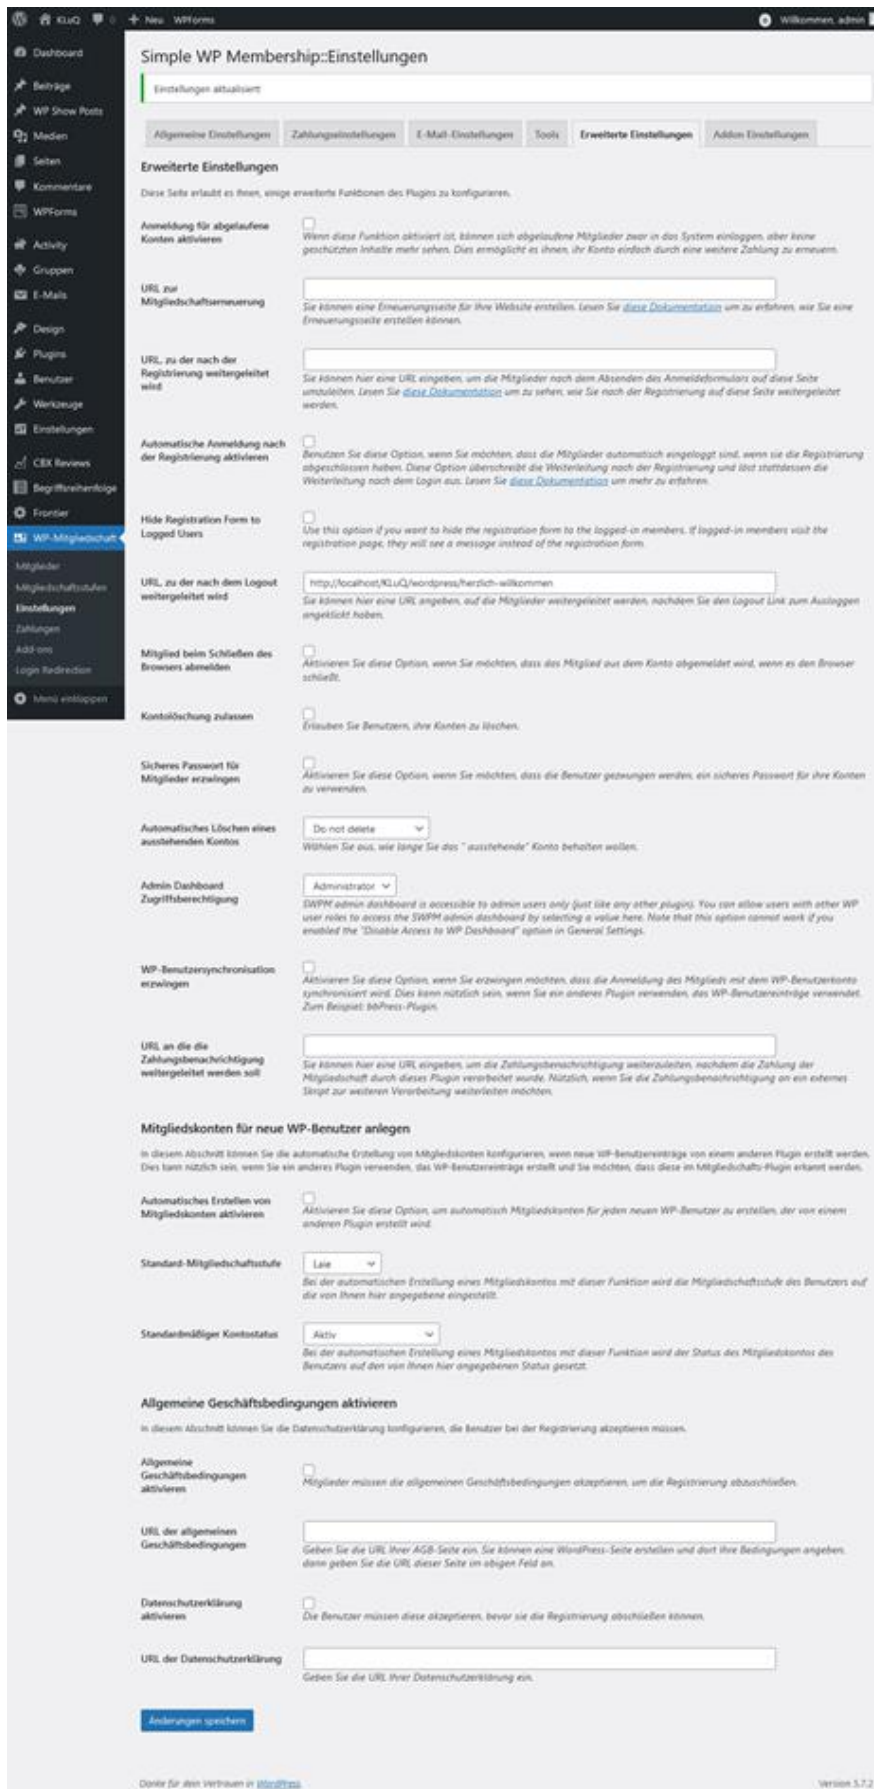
KLuQ 0 + Neu WPForms Willkommen, admin

Dashboard
Beiträge
WP Show Posts
Medien
Seiten
Kommentare
WPForms
Activity
Gruppen
E-Mails
Design
Plugins
Benutzer
Werkzeuge
Einstellungen
CBX Reviews
Begriffsreihenfolge
Frontier
WP-Mitgliedschaft
Mitglieder
Mitgliedschaftsstufen
Einstellungen
Zahlungen
Add-ons
Login Redirection
Menü einklappen

Simple WP Membership::Einstellungen

Einstellungen aktualisiert

Allgemeine Einstellungen | Zahlungseinstellungen | E-Mail-Einstellungen | Tools | Erweiterte Einstellungen | Addon Einstellungen

Erweiterte Einstellungen

Diese Seite erlaubt es Ihnen, einige erweiterte Funktionen des Plugins zu konfigurieren.

Anmeldung für abgelaufene Konten aktivieren
Wenn diese Funktion aktiviert ist, können sich abgelaufene Mitglieder zwar in das System einloggen, aber keine geschützten Inhalte mehr sehen. Dies ermöglicht es ihnen, ihr Konto einfach durch eine weitere Zahlung zu erneuern.

URL zur Mitgliedschaftserneuerung
Sie können eine Erneuerungsseite für Ihre Website erstellen. Lesen Sie diese Dokumentation um zu erfahren, wie Sie eine Erneuerungsseite erstellen können.

URL, zu der nach der Registrierung weitergeleitet wird
Sie können hier eine URL eingeben, um die Mitglieder nach dem Absenden des Anmeldeformulars auf diese Seite umzuleiten. Lesen Sie diese Dokumentation um zu sehen, wie Sie nach der Registrierung auf diese Seite weitergeleitet werden.

Automatische Anmeldung nach der Registrierung aktivieren
Benutzen Sie diese Option, wenn Sie möchten, dass die Mitglieder automatisch eingeloggt sind, wenn sie die Registrierung abgeschlossen haben. Diese Option überschreibt die Weiterleitung nach der Registrierung und löst stattdessen die Weiterleitung nach dem Login aus. Lesen Sie diese Dokumentation um mehr zu erfahren.

Hide Registration Form to Logged Users
Use this option if you want to hide the registration form to the logged-in members. If logged-in members visit the registration page, they will see a message instead of the registration form.

URL, zu der nach dem Logout weitergeleitet wird
http://localhost/KLuQ/wordpress/herzlich-willkommen
Sie können hier eine URL angeben, auf die Mitglieder weitergeleitet werden, nachdem Sie den Logout Link zum Ausloggen angeklickt haben.

Mitglied beim Schließen des Browsers abmelden
Aktivieren Sie diese Option, wenn Sie möchten, dass das Mitglied aus dem Konto abgemeldet wird, wenn es den Browser schließt.

Kontolöschung zulassen
Erlauben Sie Benutzern, ihre Konten zu löschen.

Sicheres Passwort für Mitglieder erzwingen
Aktivieren Sie diese Option, wenn Sie möchten, dass die Benutzer gezwungen werden, ein sicheres Passwort für ihre Konten zu verwenden.

Automatisches Löschen eines ausstehenden Kontos
Do not delete
Wählen Sie aus, wie lange Sie das " ausstehende" Konto behalten wollen.

Admin Dashboard Zugriffsberechtigung
Administrator
SWPM admin dashboard is accessible to admin users only (just like any other plugin). You can allow users with other WP user roles to access the SWPM admin dashboard by selecting a value here. Note that this option cannot work if you enabled the "Disable Access to WP Dashboard" option in General Settings.

WP-Benutzersynchronisation erzwingen
Aktivieren Sie diese Option, wenn Sie erzwingen möchten, dass die Anmeldung des Mitglieds mit dem WP-Benutzerkonto synchronisiert wird. Dies kann nützlich sein, wenn Sie ein anderes Plugin verwenden, das WP-Benutzereinträge verwendet. Zum Beispiel: bbPress-Plugin.

URL an die die Zahlungsbenachrichtigung weitergeleitet werden soll
Sie können hier eine URL eingeben, um die Zahlungsbenachrichtigung weiterzuleiten, nachdem die Zahlung der Mitgliedschaft durch dieses Plugin verarbeitet wurde. Nützlich, wenn Sie die Zahlungsbenachrichtigung an ein externes Skript zur weiteren Verarbeitung weiterleiten möchten.

Mitgliedskonten für neue WP-Benutzer anlegen

In diesem Abschnitt können Sie die automatische Erstellung von Mitgliedskonten konfigurieren, wenn neue WP-Benutzereinträge von einem anderen Plugin erstellt werden. Dies kann nützlich sein, wenn Sie ein anderes Plugin verwenden, das WP-Benutzereinträge erstellt und Sie möchten, dass diese im Mitgliedschafts-Plugin erkannt werden.

Automatisches Erstellen von Mitgliedskonten aktivieren
Aktivieren Sie diese Option, um automatisch Mitgliedskonten für jeden neuen WP-Benutzer zu erstellen, der von einem anderen Plugin erstellt wird.

Standard-Mitgliedschaftsstufe
Laie
Bei der automatischen Erstellung eines Mitgliedskontos mit dieser Funktion wird die Mitgliedschaftsstufe des Benutzers auf die von Ihnen hier angegebene eingestellt.

Standardmäßiger Kontostatus
Aktiv
Bei der automatischen Erstellung eines Mitgliedskontos mit dieser Funktion wird der Status des Mitgliedskontos des Benutzers auf den von Ihnen hier angegebenen Status gesetzt.

Allgemeine Geschäftsbedingungen aktivieren

In diesem Abschnitt können Sie die Datenschutzerklärung konfigurieren, die Benutzer bei der Registrierung akzeptieren müssen.

Allgemeine Geschäftsbedingungen aktivieren
Mitglieder müssen die allgemeinen Geschäftsbedingungen akzeptieren, um die Registrierung abzuschließen.

URL der allgemeinen Geschäftsbedingungen
Geben Sie die URL Ihrer AGB-Seite ein. Sie können eine WordPress-Seite erstellen und dort Ihre Bedingungen angeben, dann geben Sie die URL dieser Seite im obigen Feld an.

Datenschutzerklärung aktivieren
Die Benutzer müssen diese akzeptieren, bevor sie die Registrierung abschließen können.

URL der Datenschutzerklärung
Geben Sie die URL Ihrer Datenschutzerklärung ein.

Änderungen speichern

Danke für dein Vertrauen in WordPress.
Version 5.7.2